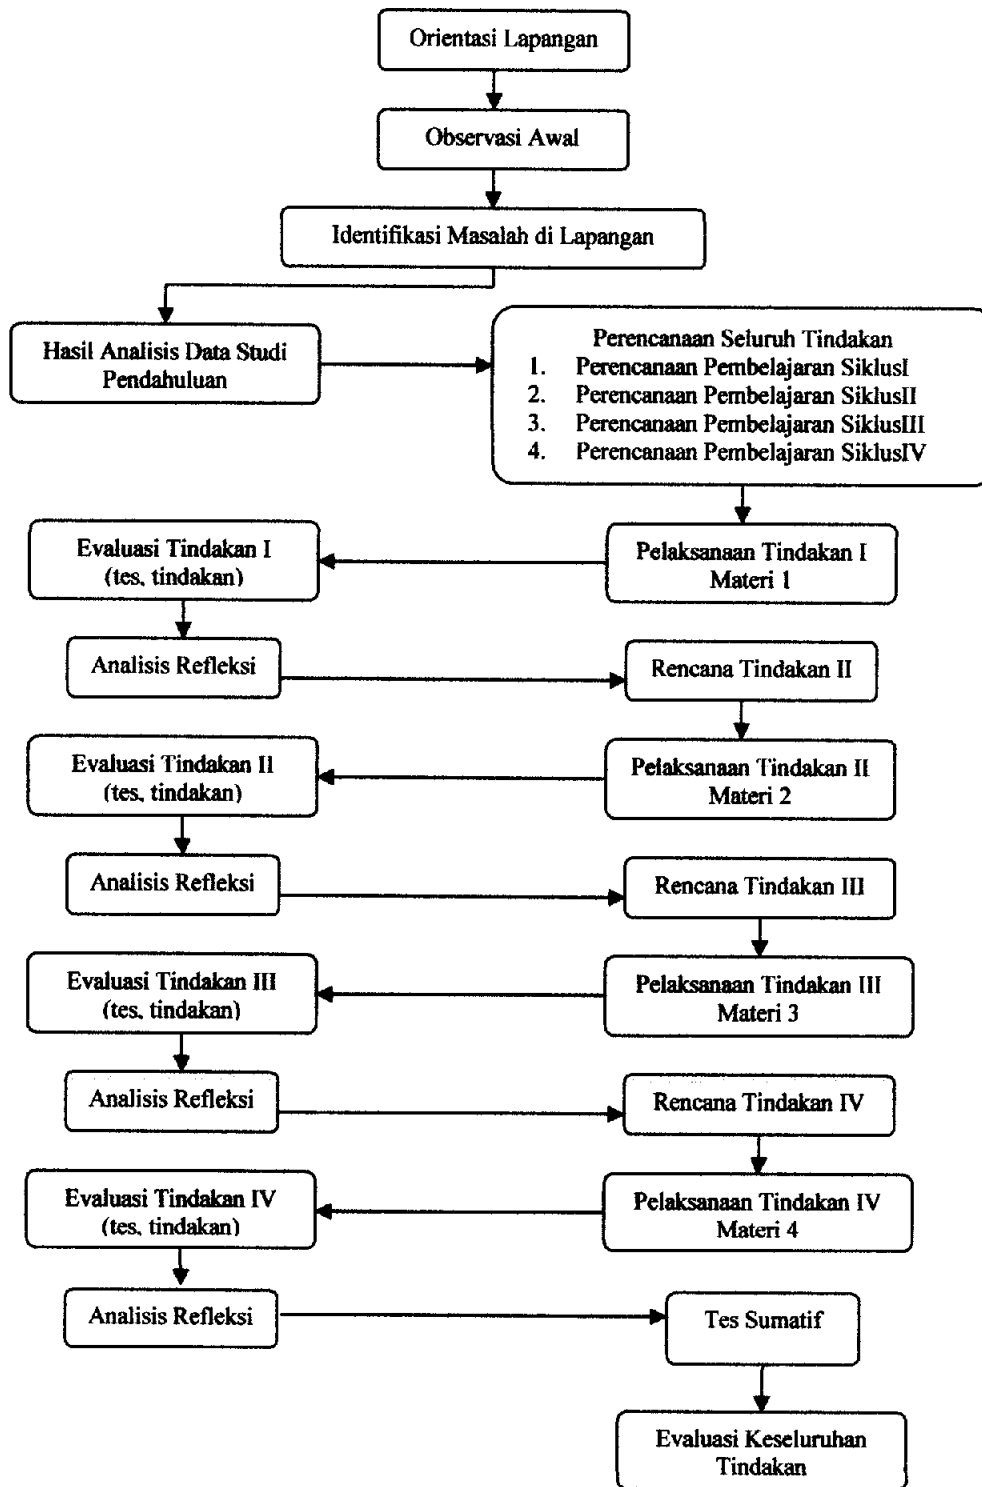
Orientasi Lapangan

Observasi Awal

Identifikasi Masalah di Lapangan

Hasil Analisis Data Studi Pendahuluan

Perencanaan Seluruh Tindakan
1. Perencanaan Pembelajaran SiklusI
2. Perencanaan Pembelajaran SiklusII
3. Perencanaan Pembelajaran SiklusIII
4. Perencanaan Pembelajaran SiklusIV

Pelaksanaan Tindakan I Materi 1

Evaluasi Tindakan I (tes, tindakan)

Analisis Refleksi

Rencana Tindakan II

Pelaksanaan Tindakan II Materi 2

Evaluasi Tindakan II (tes, tindakan)

Analisis Refleksi

Rencana Tindakan III

Pelaksanaan Tindakan III Materi 3

Evaluasi Tindakan III (tes, tindakan)

Analisis Refleksi

Rencana Tindakan IV

Pelaksanaan Tindakan IV Materi 4

Evaluasi Tindakan IV (tes, tindakan)

Analisis Refleksi

Tes Sumatif

Evaluasi Keseluruhan Tindakan